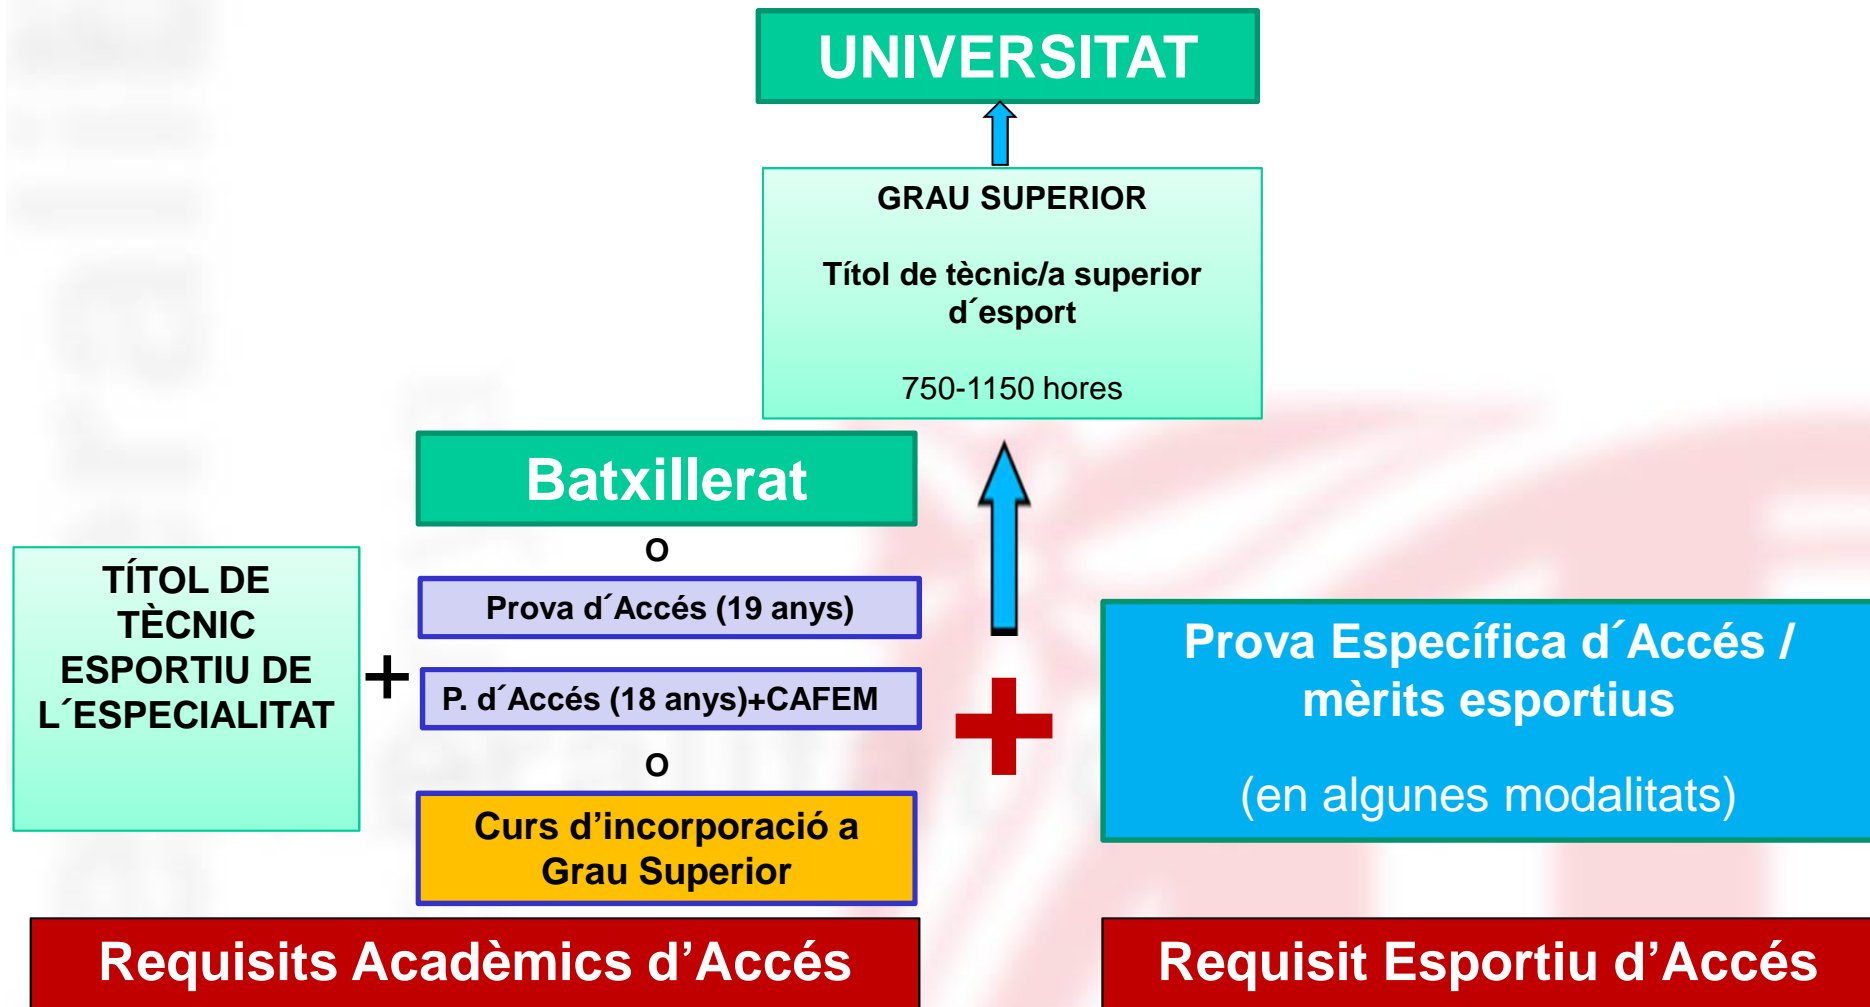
UNIVERSITAT

GRAU SUPERIOR

Títol de tècnic/a superior d´esport

750-1150 hores

Batxillerat

O

Prova d´Accés (19 anys)

P. d´Accés (18 anys)+CAFEM

O

Curs d’incorporació a Grau Superior

TÍTOL DE TÈCNIC ESPORTIU DE L´ESPECIALITAT

+

+

Prova Específica d´Accés / mèrits esportius

(en algunes modalitats)

Requisits Acadèmics d’Accés

Requisit Esportiu d’Accés